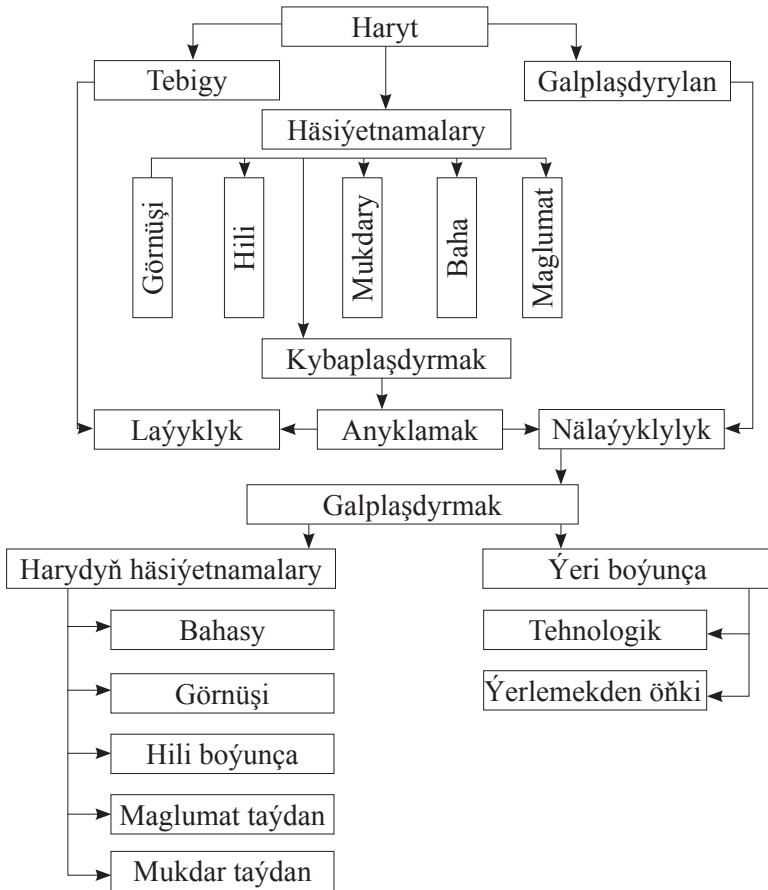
Haryt

Tebigy

Galplaşdyrylan

Häsiýetnamalary

Görnüşi

Hili

Mukdary

Baha

Maglumat

Kybaplaşdyrmak

Laýyklyk

Anyklamak

Nälaýyklylyk

Galplaşdyrmak

Harydyň häsiýetnamalary

Ýeri boýunça

Bahasy

Tehnologik

Görnüşi

Ýerlemekden öňki

Hili boýunça

Maglumat taýdan

Mukdar taýdan